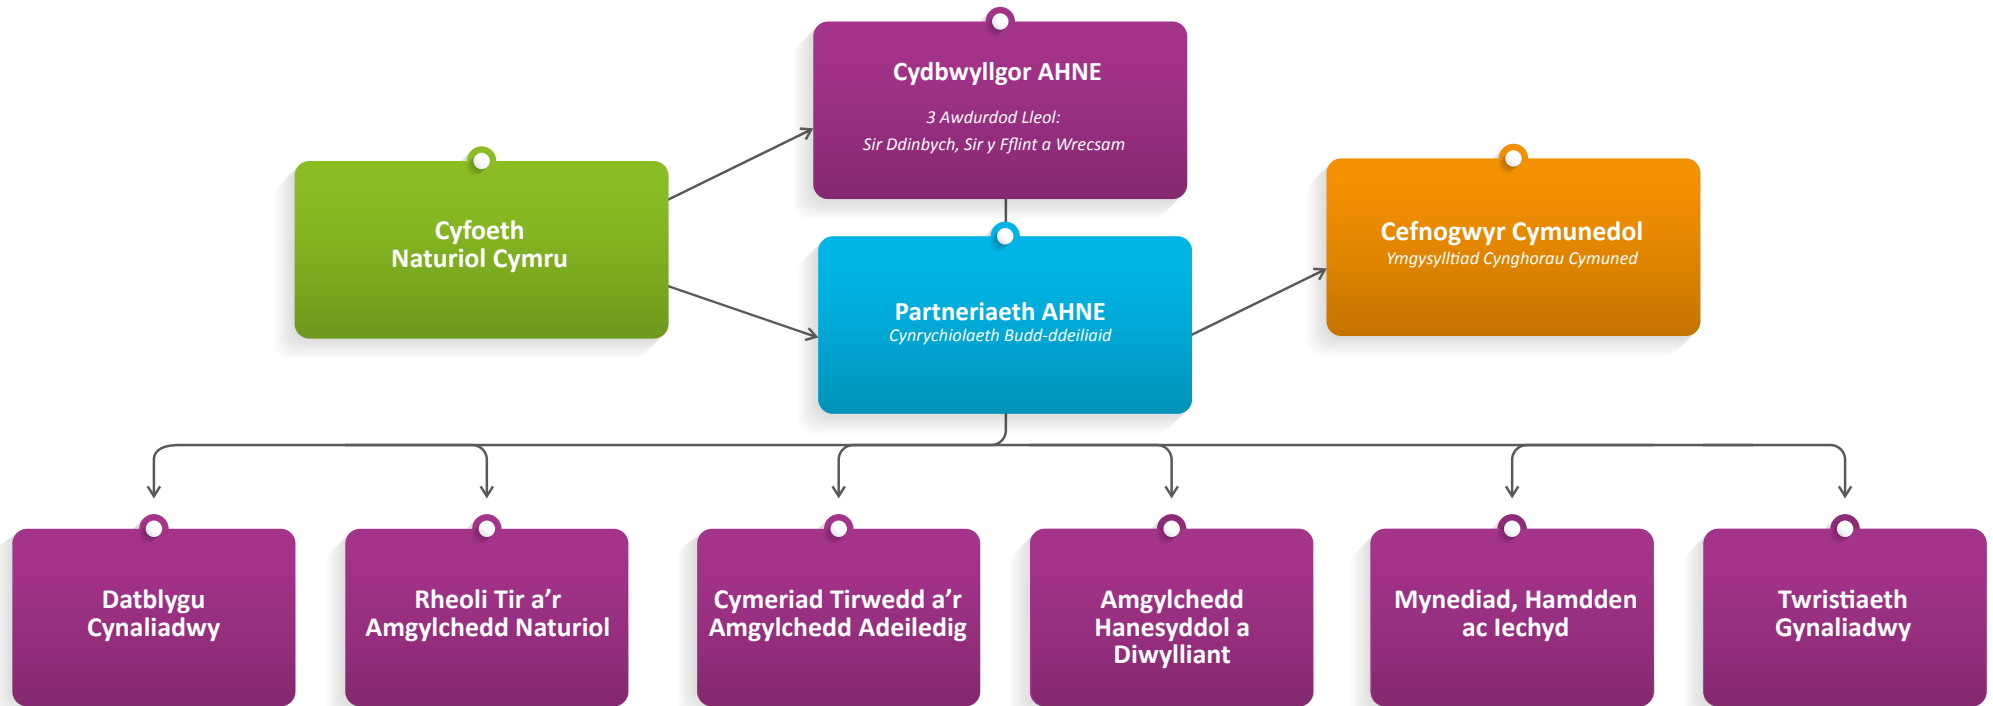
Cydbwyllgor AHNE

3 Awdurdod Lleol:
Sir Ddinbych, Sir y Fflint a Wrecsam

Cyfoeth Naturiol Cymru

Partneriaeth AHNE
Cynrychiolaeth Budd-ddeiliaid

Cefnogwyr Cymunedol
Ymgysylltiad Cynghorau Cymuned

Datblygu Cynaliadwy

Rheoli Tir a'r Amgylchedd Naturiol

Cymeriad Tirwedd a'r Amgylchedd Adeiledig

Amgylchedd Hanesyddol a Diwylliant

Mynediad, Hamdden ac Iechyd

Twristiaeth Gynaliadwy